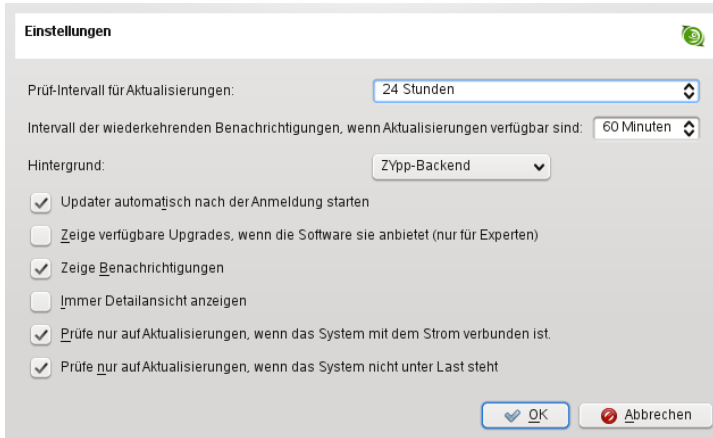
Einstellungen

Prüf-Intervall für Aktualisierungen: 24 Stunden

Intervall der wiederkehrenden Benachrichtigungen, wenn Aktualisierungen verfügbar sind: 60 Minuten

Hintergrund: ZYpp-Backend

Updater automatisch nach der Anmeldung starten

Zeige verfügbare Upgrades, wenn die Software sie anbietet (nur für Experten)

Zeige Benachrichtigungen

Immer Detailansicht anzeigen

Prüfe nur auf Aktualisierungen, wenn das System mit dem Strom verbunden ist.

Prüfe nur auf Aktualisierungen, wenn das System nicht unter Last steht

OK Abbrechen